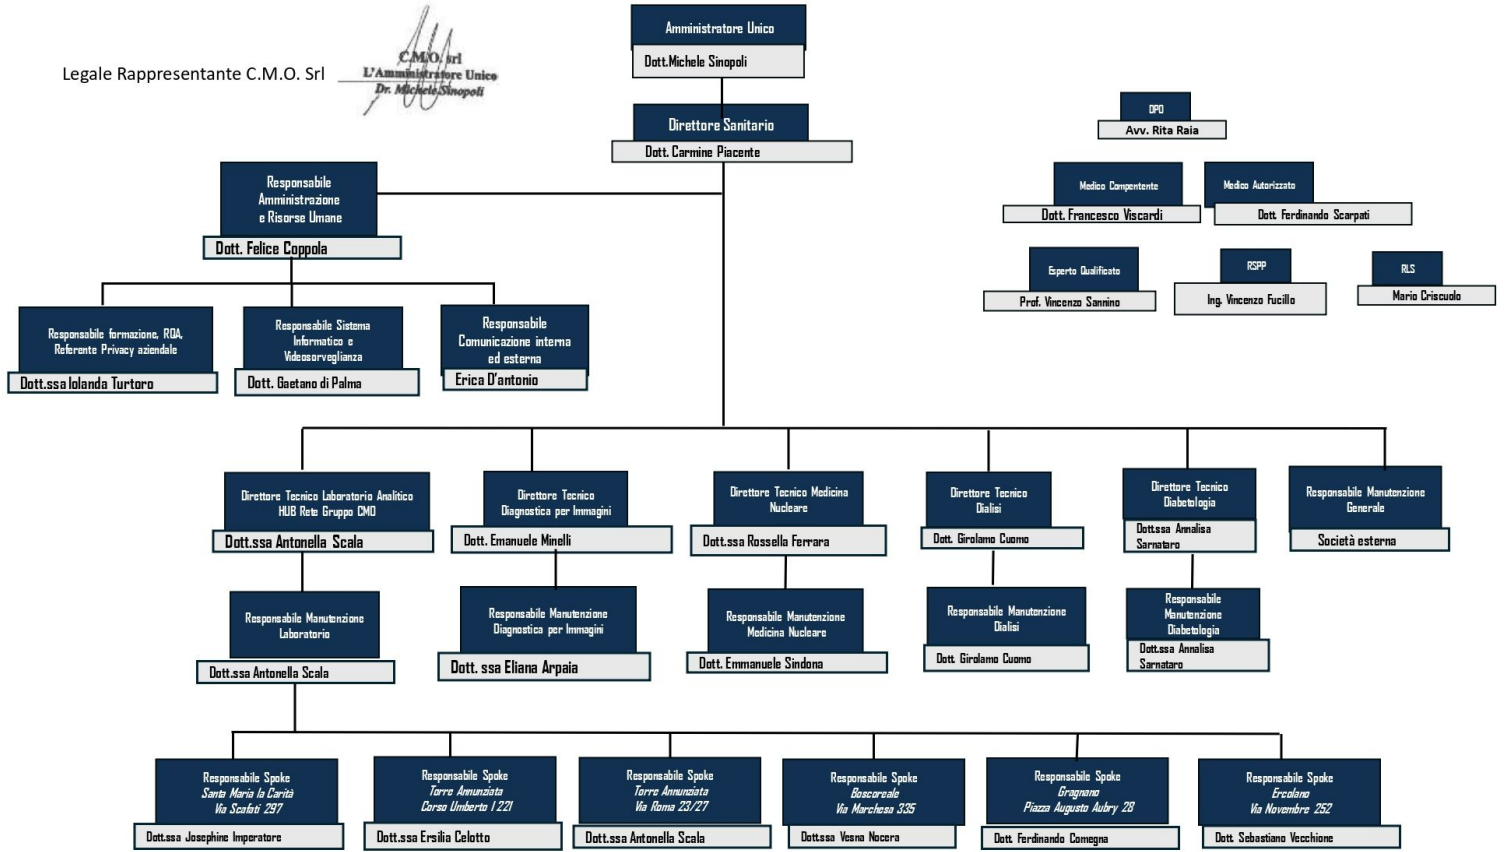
Legale Rappresentante C.M.O. Srl

C.M.O. srl
L'Amministratore Unico
Dr. Michele Sinopoli

Amministratore Unico
Dott.Michele Sinopoli

Direttore Sanitario
Dott. Carmine Piacente

DPO
Avv. Rita Raia

Medico Competente
Dott. Francesco Viscardi

Medico Autorizzato
Dott. Ferdinando Scarpati

Esperto Qualificato
Prof. Vincenzo Sannino

RSPP
Ing. Vincenzo Fucillo

RLS
Mario Criscuolo

Responsabile Amministrazione e Risorse Umane
Dott. Felice Coppola

Responsabile formazione, RQA, Referente Privacy aziendale
Dott.ssa Iolanda Turtoro

Responsabile Sistema Informatico e Videosorveglianza
Dott. Gaetano di Palma

Responsabile Comunicazione interna ed esterna
Erica D'antonio

Direttore Tecnico Laboratorio Analitico HUB Rete Gruppo CMD
Dott.ssa Antonella Scala

Direttore Tecnico Diagnostica per Immagini
Dott. Emanuele Minelli

Direttore Tecnico Medicina Nucleare
Dott.ssa Rossella Ferrara

Direttore Tecnico Dialisi
Dott. Girolamo Cuomo

Direttore Tecnico Diabetologia
Dott.ssa Annalisa Sarnataro

Responsabile Manutenzione Generale
Società esterna

Responsabile Manutenzione Laboratorio
Dott.ssa Antonella Scala

Responsabile Manutenzione Diagnostica per Immagini
Dott. ssa Eliana Arpaia

Responsabile Manutenzione Medicina Nucleare
Dott. Emmanuele Sindona

Responsabile Manutenzione Dialisi
Dott. Girolamo Cuomo

Responsabile Manutenzione Diabetologia
Dott.ssa Annalisa Sarnataro

Responsabile Spoke Santa Maria la Carità Via Scafati 297
Dott.ssa Josephine Imperatore

Responsabile Spoke Torre Annunziata Corso Umberto I 221
Dott.ssa Ersilia Celotto

Responsabile Spoke Torre Annunziata Via Roma 23/27
Dott.ssa Antonella Scala

Responsabile Spoke Boscoreale Via Marchesa 335
Dott.ssa Vesna Nocera

Responsabile Spoke Gragnano Piazza Augusto Aubry 28
Dott. Ferdinando Comegna

Responsabile Spoke Ercolano Via Novembre 252
Dott. Sebastiano Vecchione